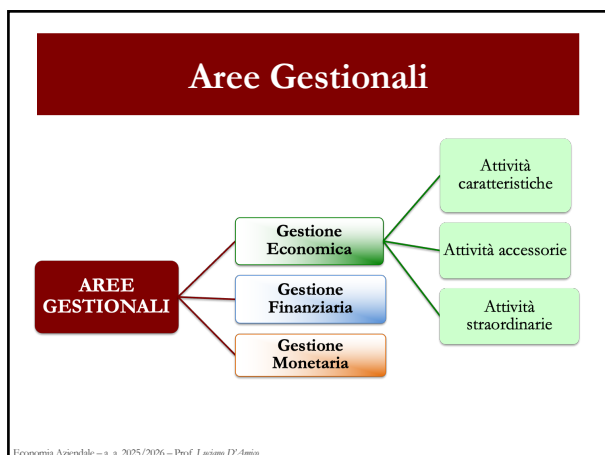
Aree Gestionali

AREE GESTIONALI

Gestione Economica

Gestione Finanziaria

Gestione Monetaria

Attività caratteristiche

Attività accessorie

Attività straordinarie

Economia Aziendale – a. a. 2025/2026 – Prof. Luciano D'Amico